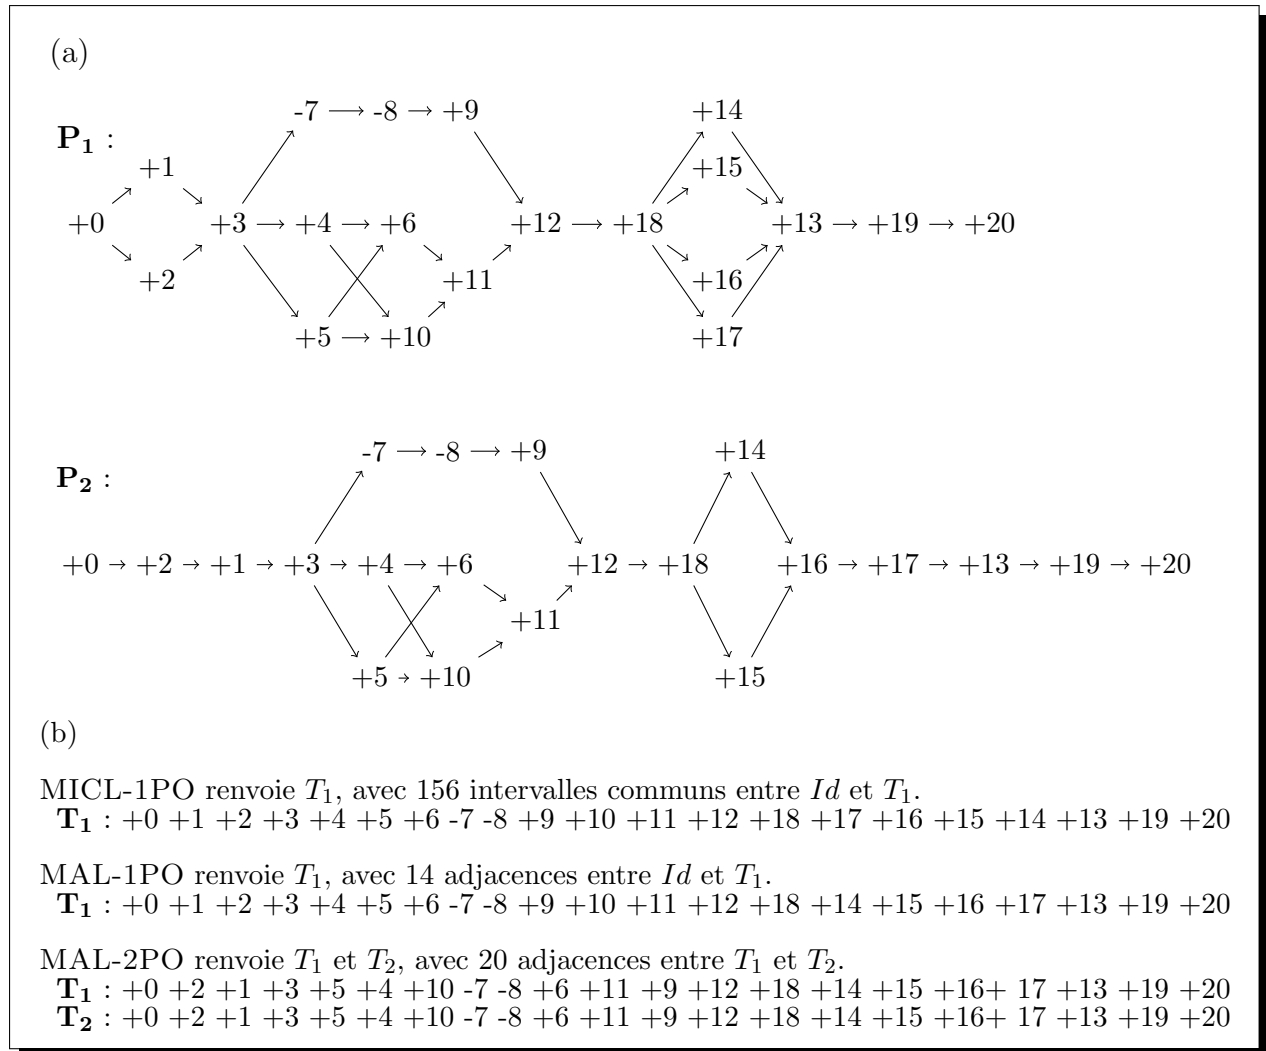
(a)

$\mathbf{P_1}$ :

-7 ⟶ -8 → +9

+1

+0 +3 ⟶ +4 ⟶ +6 +12 ⟶ +18 +13 → +19 → +20

+2 +11

+5 ⟶ +10

+14

+15

+16

+17

$\mathbf{P_2}$ :

-7 ⟶ -8 ⟶ +9

+14

+0 → +2 → +1 → +3 → +4 → +6 +12 → +18 +16 → +17 → +13 → +19 → +20

+11

+5 → +10

+15

(b)

MICL-1PO renvoie $T_1$, avec 156 intervalles communs entre $Id$ et $T_1$.
$\mathbf{T_1}$ : +0 +1 +2 +3 +4 +5 +6 -7 -8 +9 +10 +11 +12 +18 +17 +16 +15 +14 +13 +19 +20

MAL-1PO renvoie $T_1$, avec 14 adjacences entre $Id$ et $T_1$.
$\mathbf{T_1}$ : +0 +1 +2 +3 +4 +5 +6 -7 -8 +9 +10 +11 +12 +18 +14 +15 +16 +17 +13 +19 +20

MAL-2PO renvoie $T_1$ et $T_2$, avec 20 adjacences entre $T_1$ et $T_2$.
$\mathbf{T_1}$ : +0 +2 +1 +3 +5 +4 +10 -7 -8 +6 +11 +9 +12 +18 +14 +15 +16+ 17 +13 +19 +20
$\mathbf{T_2}$ : +0 +2 +1 +3 +5 +4 +10 -7 -8 +6 +11 +9 +12 +18 +14 +15 +16+ 17 +13 +19 +20